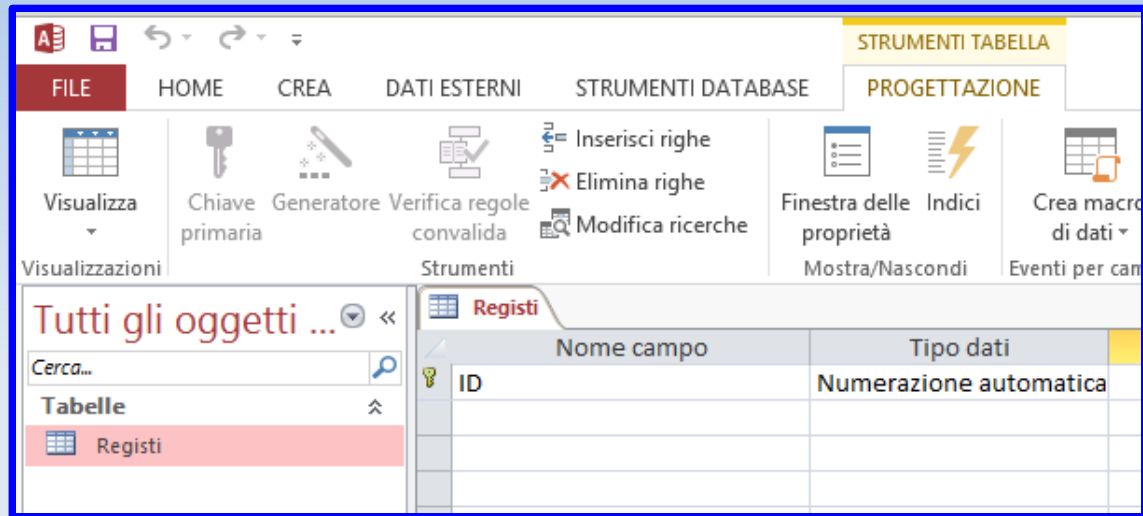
STRUMENTI TABELLA

FILE HOME CREA DATI ESTERNI STRUMENTI DATABASE PROGETTAZIONE

Visualizza
Visualizzazioni

Chiave primaria Generatore Verifica regole convalida
Inserisci righe
Elimina righe
Modifica ricerche
Strumenti

Finestra delle proprietà Indici
Mostra/Nascondi

Crea macro di dati
Eventi per cam

Tutti gli oggetti ...

Cerca...

Tabelle

Registi

Registi

| Nome campo | Tipo dati |
|---|---|
| ID | Numerazione automatica |
| | |
| | |
| | |